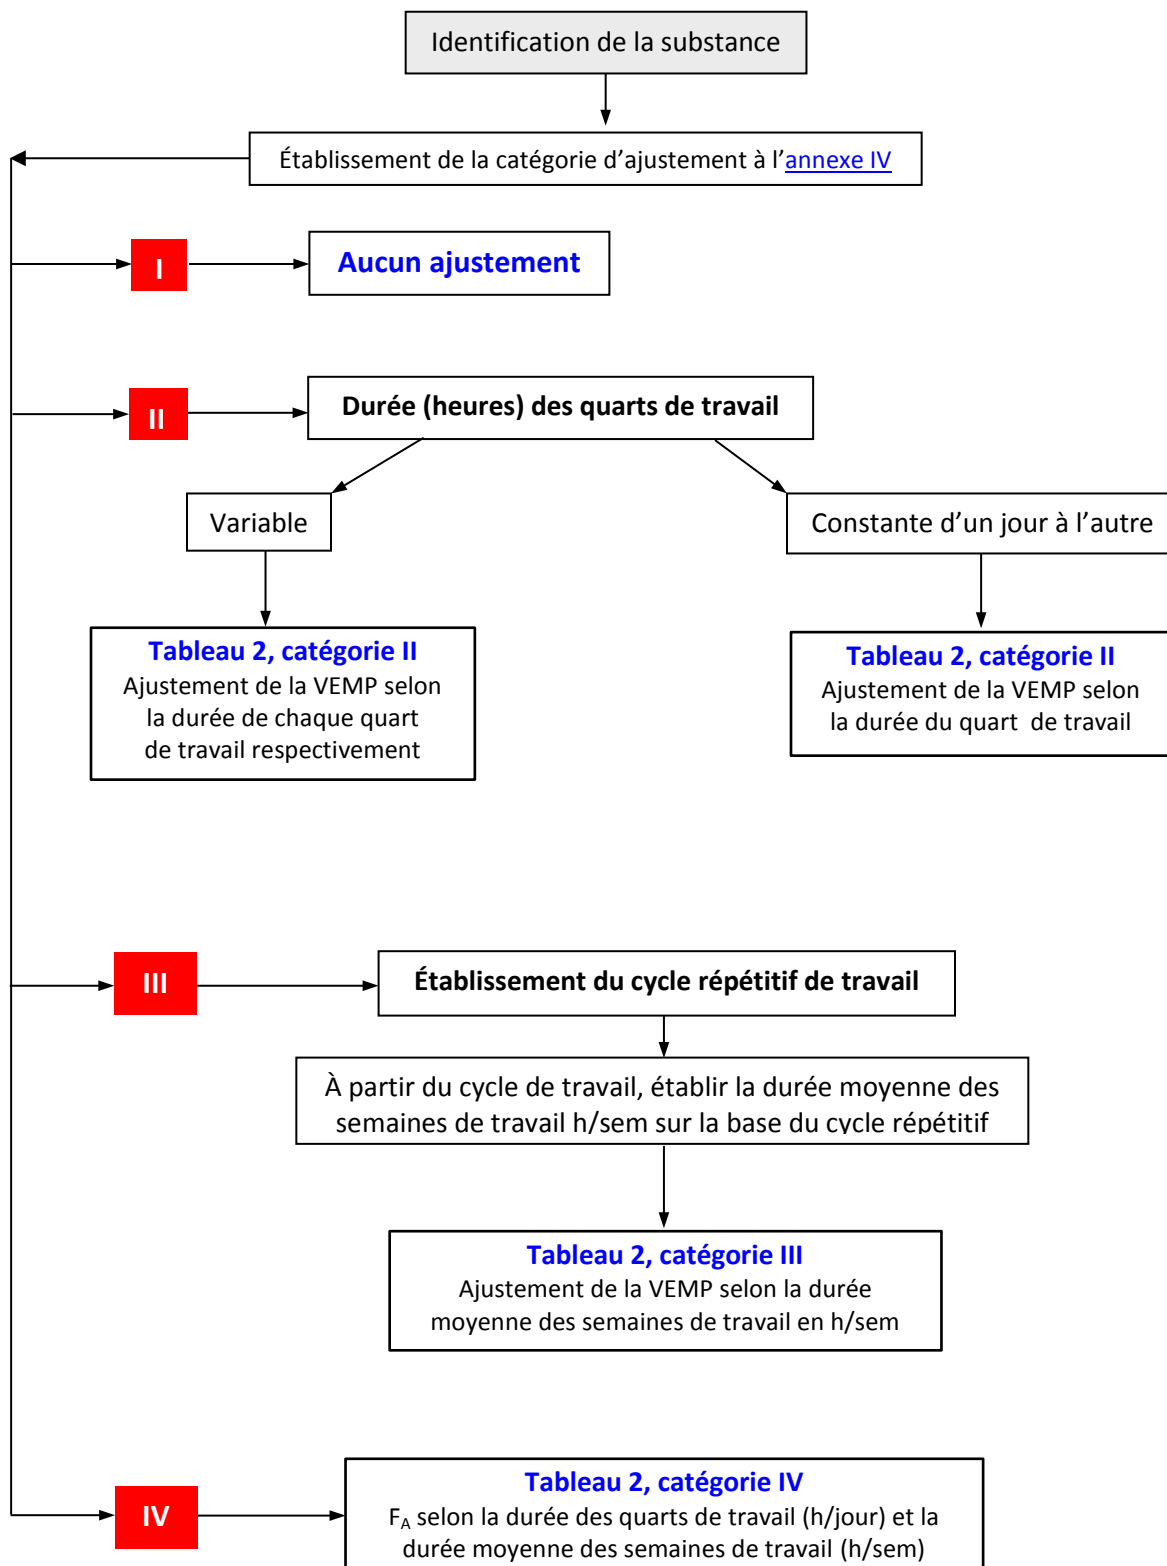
Identification de la substance

Établissement de la catégorie d'ajustement à l'annexe IV

I

Aucun ajustement

II

Durée (heures) des quarts de travail

Variable

Constante d'un jour à l'autre

Tableau 2, catégorie II
Ajustement de la VEMP selon la durée de chaque quart de travail respectivement

Tableau 2, catégorie II
Ajustement de la VEMP selon la durée du quart de travail

III

Établissement du cycle répétitif de travail

À partir du cycle de travail, établir la durée moyenne des semaines de travail h/sem sur la base du cycle répétitif

Tableau 2, catégorie III
Ajustement de la VEMP selon la durée moyenne des semaines de travail en h/sem

IV

Tableau 2, catégorie IV
$F_A$ selon la durée des quarts de travail (h/jour) et la durée moyenne des semaines de travail (h/sem)